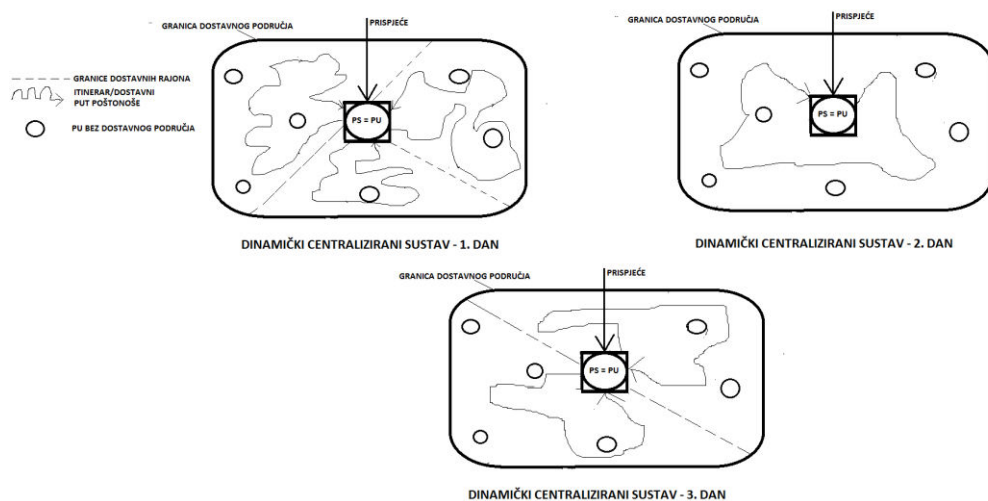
GRANICE DOSTAVNIH RAJONA
ITINERAR/DOSTAVNI PUT POŠTONOŠE
PU BEZ DOSTAVNOG PODRUČJA

GRANICA DOSTAVNOG PODRUČJA
PRISPJEĆE
PS = PU
DINAMIČKI CENTRALIZIRANI SUSTAV - 1. DAN

GRANICA DOSTAVNOG PODRUČJA
PRISPJEĆE
PS = PU
DINAMIČKI CENTRALIZIRANI SUSTAV - 2. DAN

GRANICA DOSTAVNOG PODRUČJA
PRISPJEĆE
PS = PU
DINAMIČKI CENTRALIZIRANI SUSTAV - 3. DAN